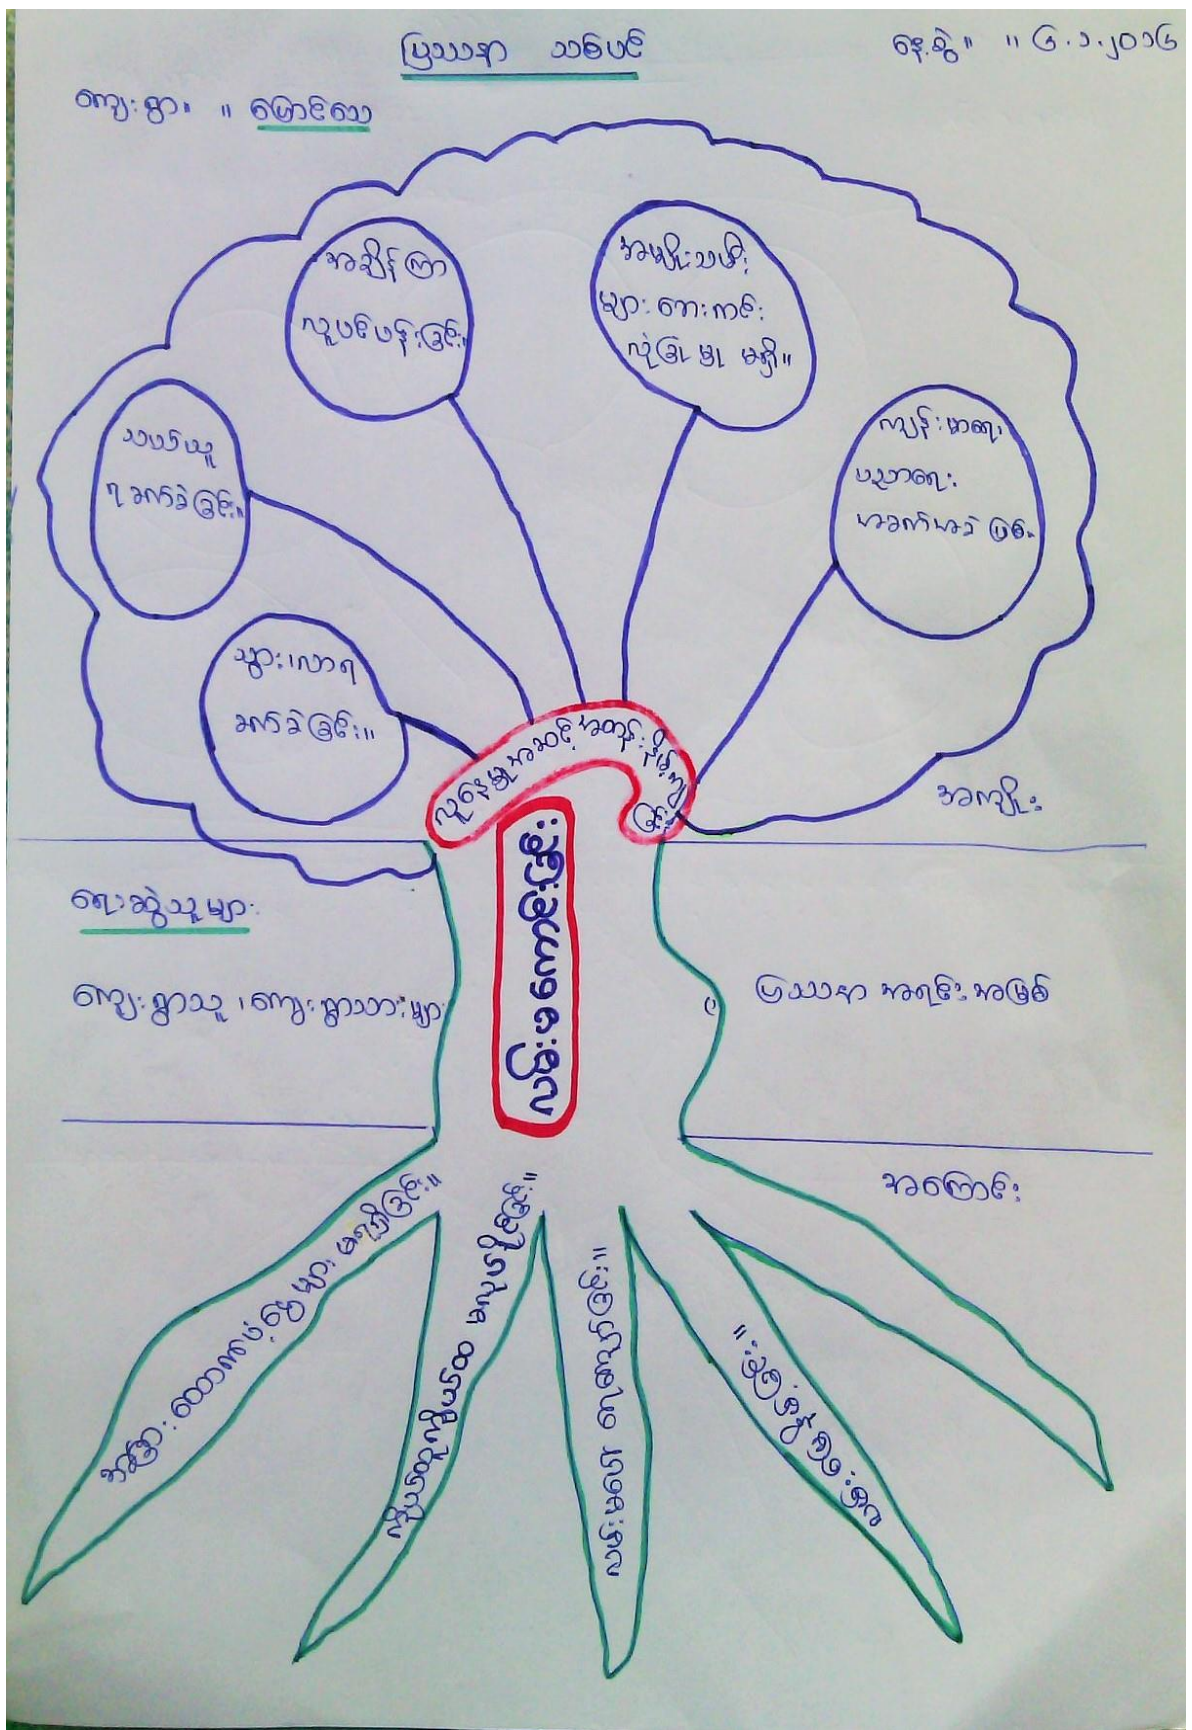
ပြဿနာ သစ်ပင်

နေ့စွဲ ။ ၆.၁.၂၀၁၆

ကျေးရွာ ။ မြောင်သာ

အချိန်ကြာ လူပင်ပန်းခြင်း။

အမှိုက်သရိုက်များ စားကျက်လုံလောက်မှု မရှိ။

သဘာဝ ပျက်စီးခြင်း။

ကျန်းမာရေး ပညာရေး အခက်အခဲဖြစ်။

ရွာ၏ပတ်ဝန်း ကျင်ပျက်စီးခြင်း။

ကျေးရွာ သို့သွား လမ်းမကောင်းလူနှင့် တိရစ္ဆာန်ဒုက္ခ

အကျိုး

လမ်းပန်းဆက်သွယ်ရေး

ပါဝင်သူများ

ကျေးရွာသူ ၊ ကျေးရွာသားများ

ပြဿနာ အစစ်အမှန်

အကြောင်း

အကြီး ‌ဆောက်လုပ်ရေး ငွေမရှိခြင်း။

လုပ်အားပေးသူ မရှိခြင်း။

လမ်းဖောက်ရန် မြေမရှိခြင်း။

လမ်းခင်း ကျောက်မရှိခြင်း။